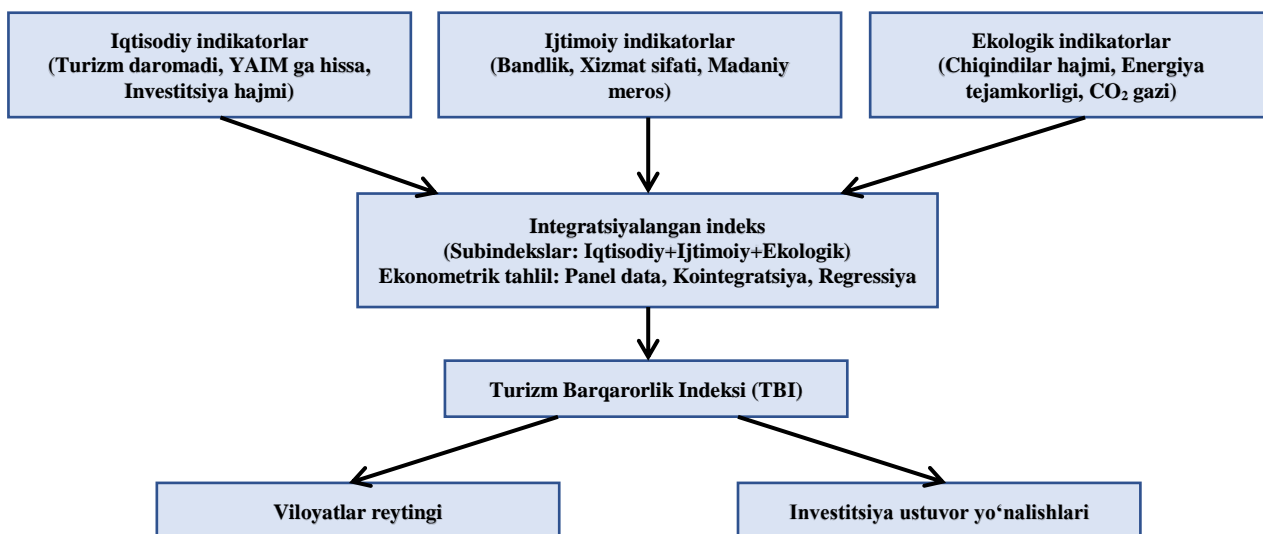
Iqtisodiy indikatorlar (Turizm daromadi, YAIM ga hissa, Investitsiya hajmi)

Ijtimoiy indikatorlar (Bandlik, Xizmat sifati, Madaniy meros)

Ekologik indikatorlar (Chiqindilar hajmi, Energiya tejamkorligi, $CO_2$ gazi)

Integratsiyalangan indeks (Subindekslar: Iqtisodiy+Ijtimoiy+Ekologik) Ekonometrik tahlil: Panel data, Kointegratsiya, Regressiya

Turizm Barqarorlik Indeksi (TBI)

Viloyatlar reytingi

Investitsiya ustuvor yo‘nalishlari